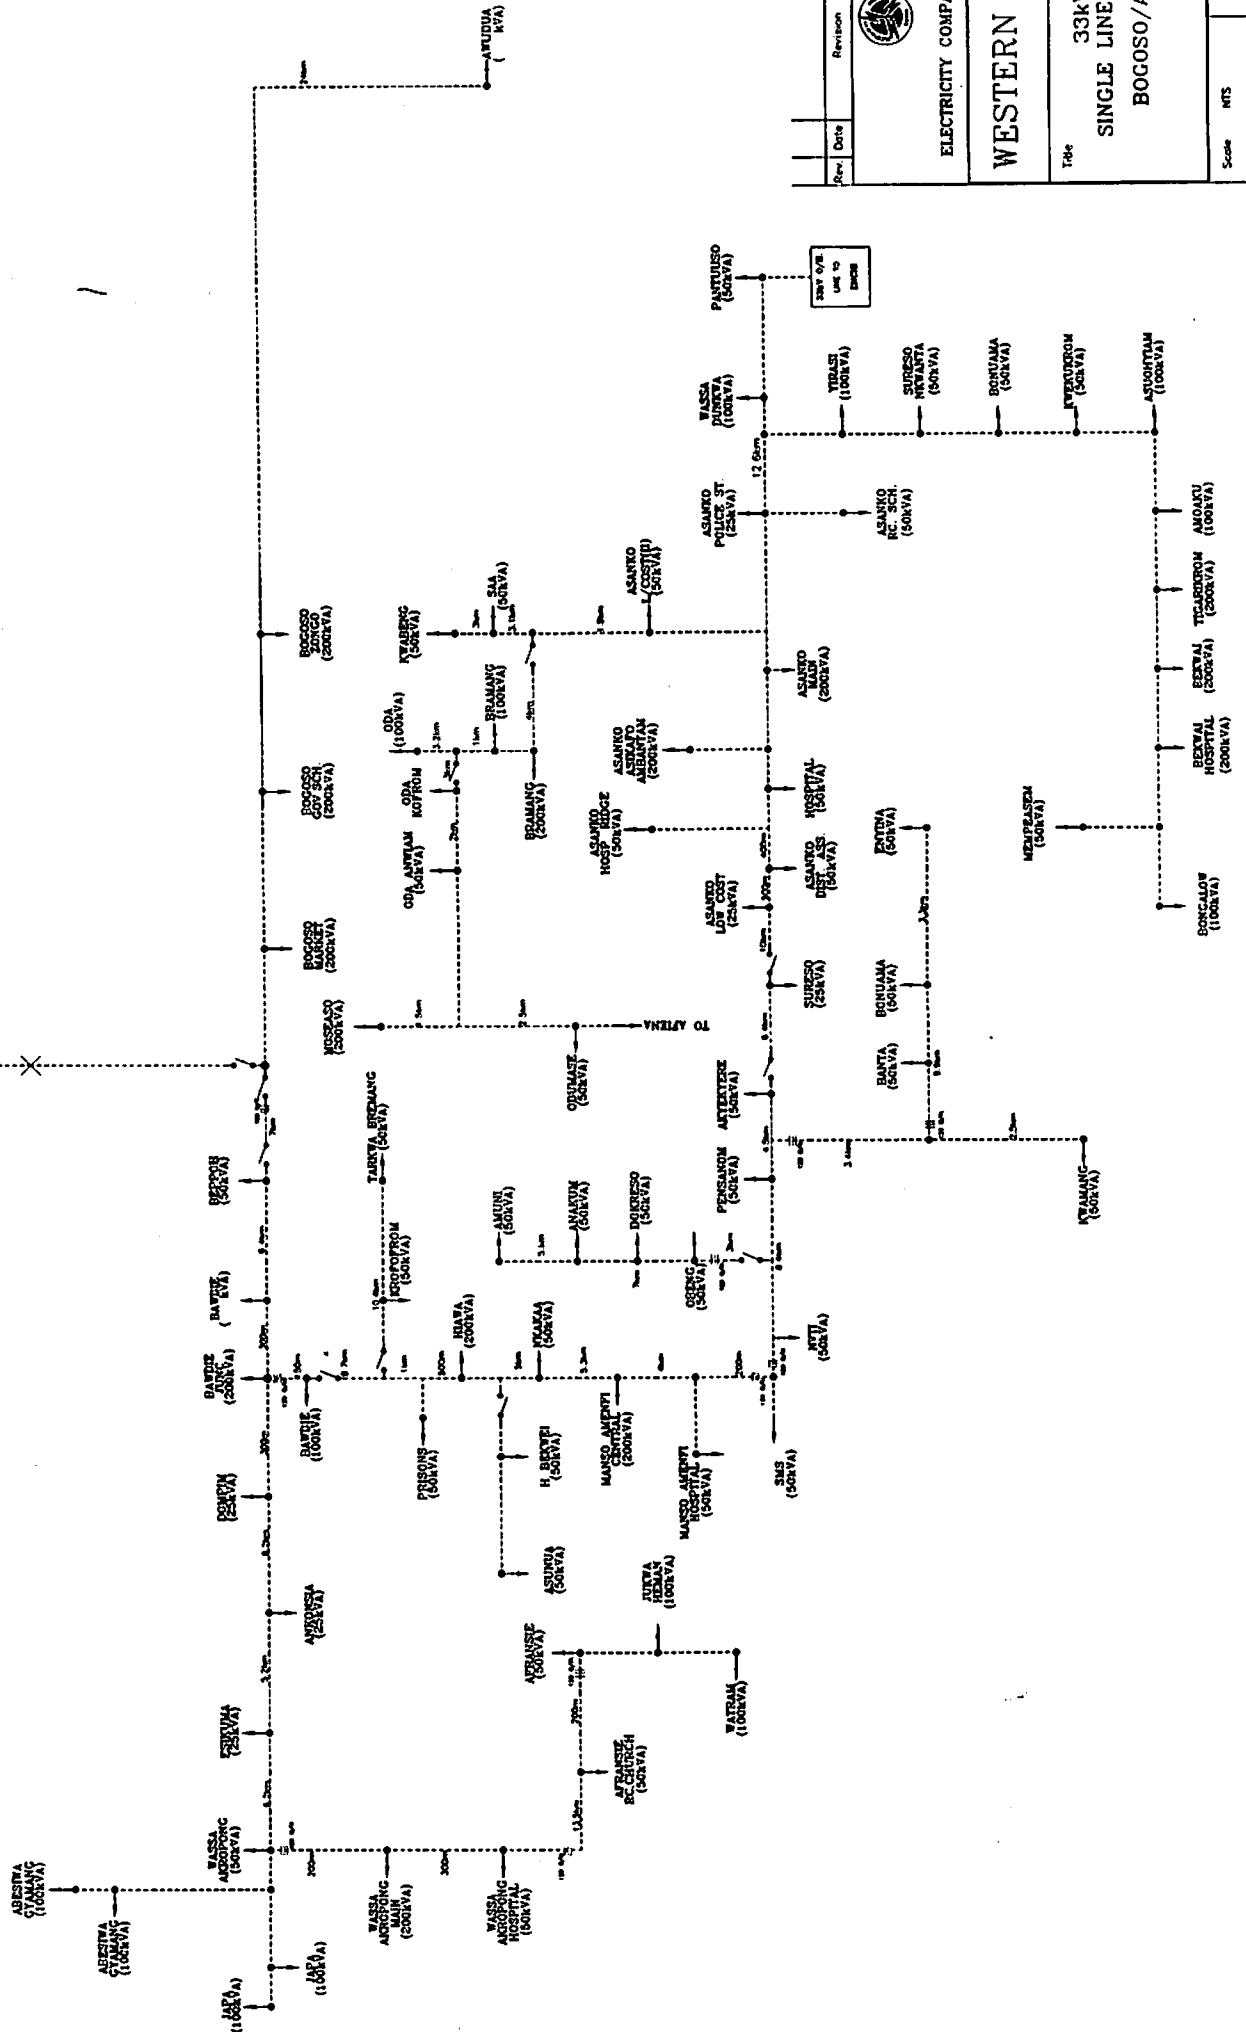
Rev | Date | Revision

ELECTRICITY COMPA

WESTERN

Title
33k
SINGLE LINE
BOGOSO/

Scale NTS

AYUDUA ( KVA)

PANTUASO (50kVA)

33kV O/H LINE TO ENCB

WASSA DUNKWA (100kVA)

YIRASI (100kVA)

SURESO NKWANTA (50kVA)

BONUAMA (50kVA)

KWEKUKROM (50kVA)

ASUOHYIAM (100kVA)

12.6km

ASANKO POLICE ST. (25kVA)

ASANKO RC. SCH. (50kVA)

AMOAKU (100kVA)

TIGARKROM (200kVA)

BEKWAI (200kVA)

BEKWAI HOSPITAL (200kVA)

MEMPEASEM (50kVA)

BONGALOW (100kVA)

BOGOSO ZONGO (200kVA)

KWABENG (50kVA)

SIA (50kVA)

ASANKO COSTIP (50kVA)

ASANKO MAIN (200kVA)

ODA (100kVA)

BRAMANG (100kVA)

ASANKO ASIKAFO AMBANTAM (200kVA)

HOSPITAL (50kVA)

ODA KOTROM

BRAMANG (200kVA)

ASANKO HOSP. RIDGE (50kVA)

ASANKO DIST. ASS.

ENYINA (50kVA)

BOGOSO GOV SCH. (200kVA)

ODA ANWIAM (50kVA)

ASANKO LOW COST (25kVA)

BOGOSO MARKET (200kVA)

NOMPASO (200kVA)

SURESO (25kVA)

BONUAMA (50kVA)

TO APINA

ODUMASE (50kVA)

BANTA (50kVA)

ANYEKYERE (50kVA)

TARKWA BREMANG (50kVA)

PENSANOM (50kVA)

KWAMANG (50kVA)

DEPOSE (50kVA)

AMUNI (50kVA)

ANAKUM (50kVA)

DOKRESO (50kVA)

OSENG (50kVA)

BAWDIE KVA)

KROPOPROM (50kVA)

HIAWA (200kVA)

NKAKAA (50kVA)

NYTI (50kVA)

BAWDIE JUNC. (200kVA)

BAWDIE (100kVA)

PRISONS (50kVA)

H. BEYERI (50kVA)

MANSO AMENFI CENTRAL (200kVA)

MANSO AMENFI HOSPITAL (50kVA)

SMS (50kVA)

DOMPIM (25kVA)

ASUNUA (50kVA)

ANTONSIA (25kVA)

AFRANSIE (50kVA)

JUKWA HEMAN (100kVA)

WATRAM (100kVA)

ESUKUMA (25kVA)

AFRANSIE RC CHURCH (50kVA)

WASSA AKROPONG (50kVA)

ABESIWA GYAMANG (100kVA)

ABESIWA GYAMANG (100kVA)

WASSA AKROPONG MAIN (200kVA)

WASSA AKROPONG HOSPITAL (50kVA)

IADA (100kVA)

IADA (100kVA)